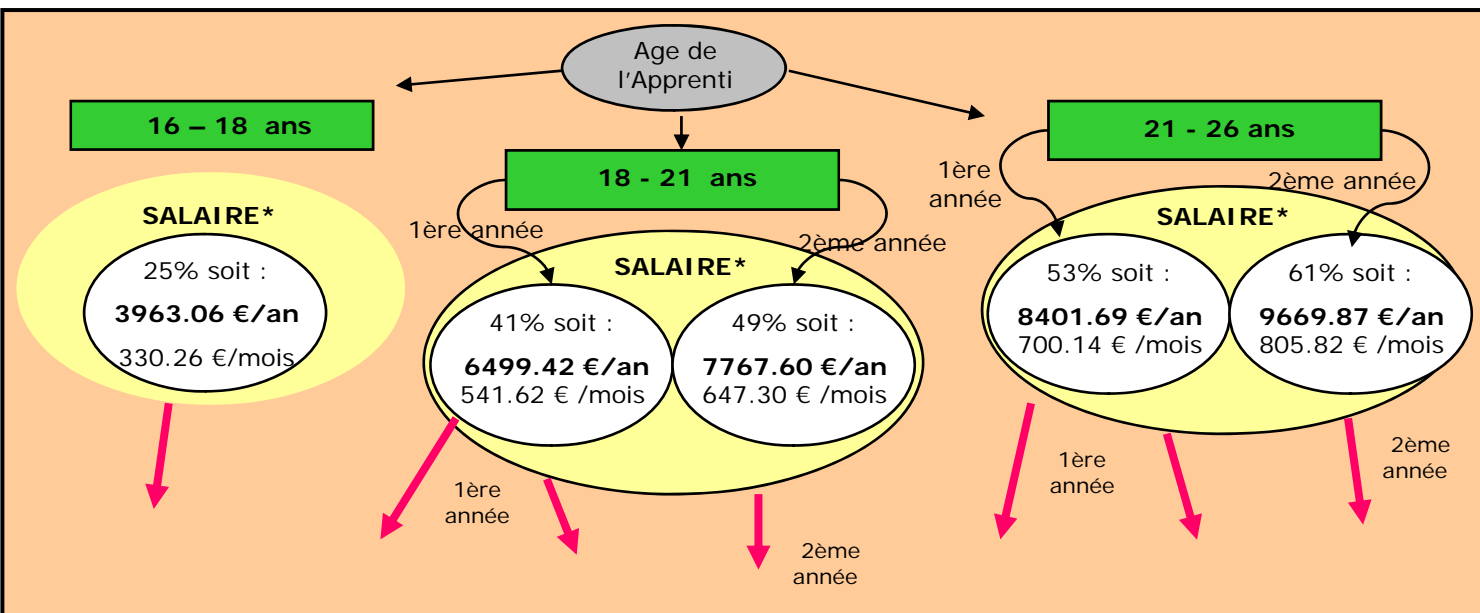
Age de l'Apprenti

16 – 18 ans

SALAIRE*

25% soit :

3963.06 €/an

330.26 €/mois

18 - 21 ans

1ère année

2ème année

SALAIRE*

41% soit :

6499.42 €/an

541.62 € /mois

49% soit :

7767.60 €/an

647.30 € /mois

1ère année

2ème année

21 - 26 ans

1ère année

2ème année

SALAIRE*

53% soit :

8401.69 €/an

700.14 € /mois

61% soit :

9669.87 €/an

805.82 € /mois

1ère année

2ème année